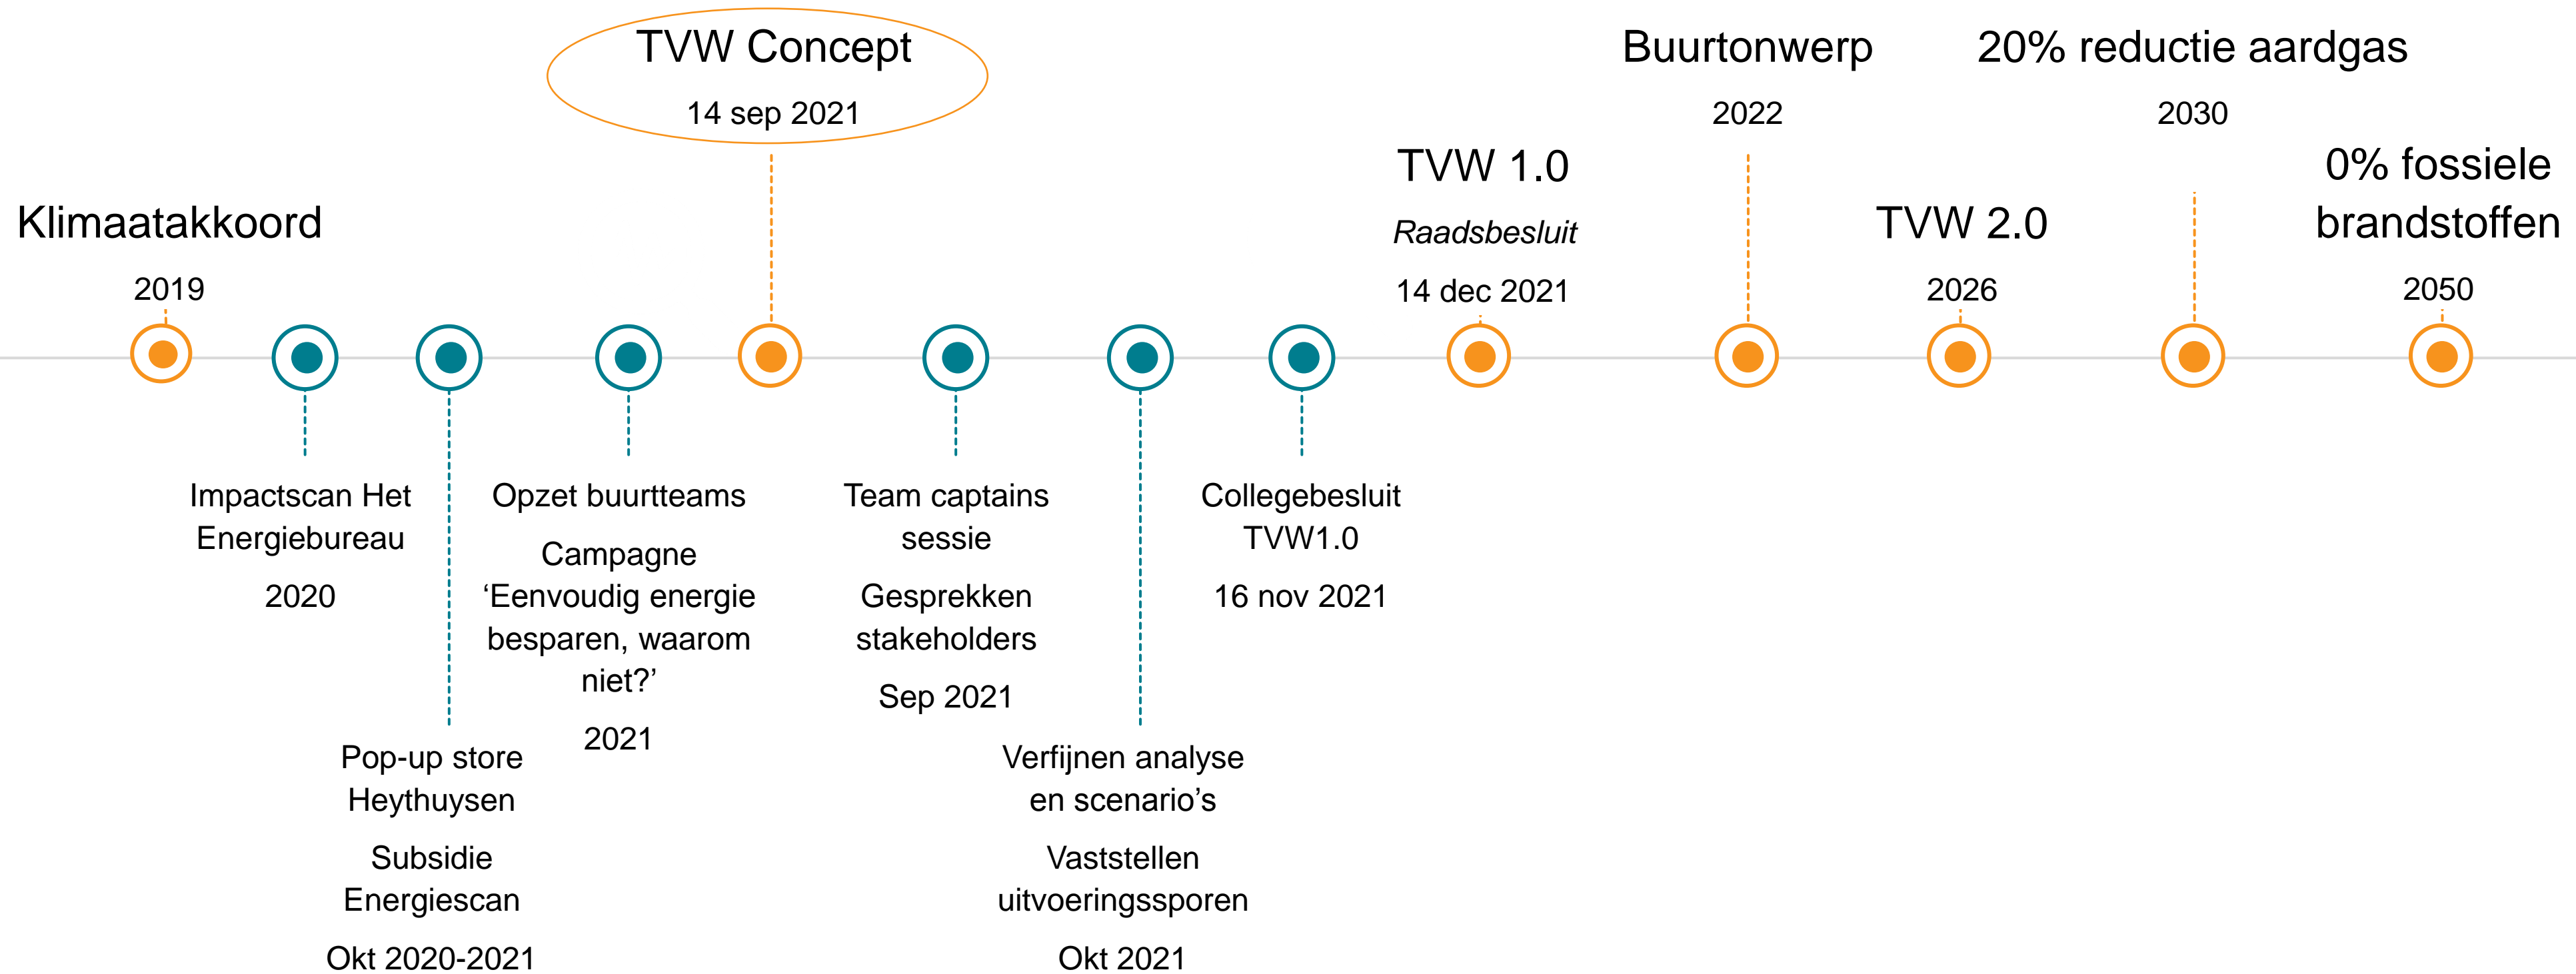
TVW Concept

14 sep 2021

Buurtonwerp

2022

20% reductie aardgas

2030

TVW 1.0

*Raadsbesluit*

14 dec 2021

0% fossiele brandstoffen

2050

Klimaatakkoord

2019

TVW 2.0

2026

Impactscan Het Energiebureau

2020

Opzet buurtteams

Campagne ‘Eenvoudig energie besparen, waarom niet?’

2021

Team captains sessie

Gesprekken stakeholders

Sep 2021

Collegebesluit TVW1.0

16 nov 2021

Pop-up store Heythuysen

Subsidie Energiescan

Okt 2020-2021

Verfijnen analyse en scenario’s

Vaststellen uitvoeringssporen

Okt 2021